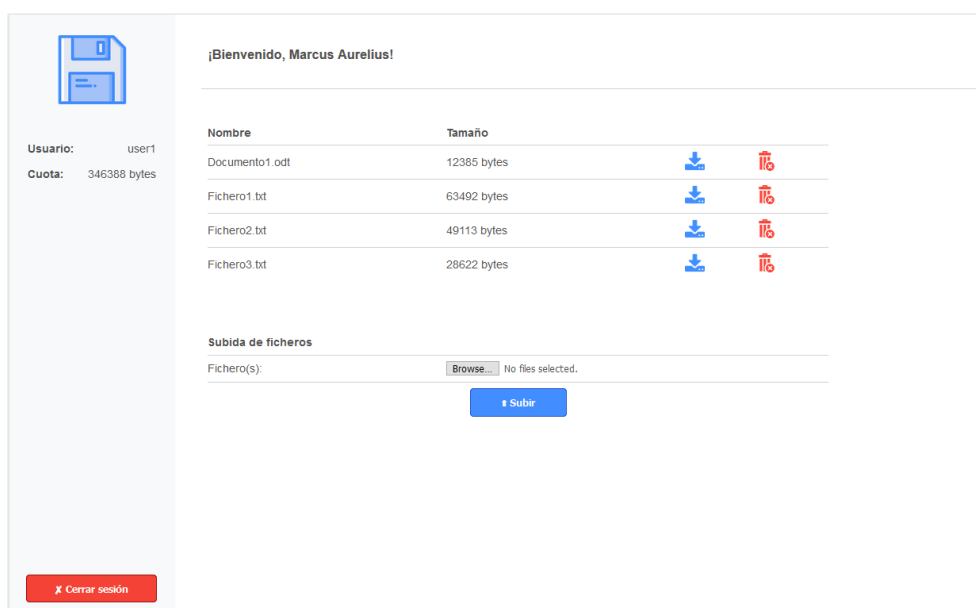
Usuario: user1
Cuota: 346388 bytes

¡Bienvenido, Marcus Aurelius!

| Nombre | Tamaño |
|---|---|
| Documento1.odt | 12385 bytes |
| Fichero1.txt | 63492 bytes |
| Fichero2.txt | 49113 bytes |
| Fichero3.txt | 28622 bytes |

Subida de ficheros

Fichero(s): Browse... No files selected.

Subir

✗ Cerrar sesión